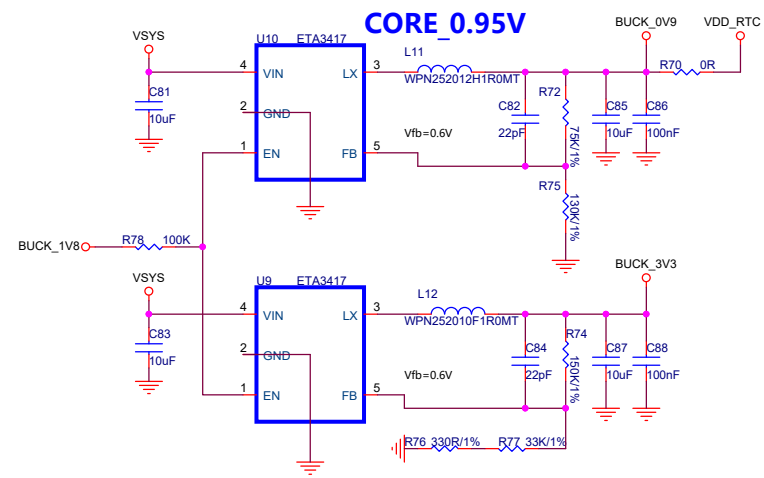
CORE_0.95V

VSYS

U10 ETA3417

4 VIN LX 3

2 GND

1 EN FB 5

C81 10uF

L11 WPN252012H1R0MT

Vfb=0.6V

C82 22pF

R72 75K/1%

R75 130K/1%

C85 10uF

C86 100nF

BUCK_0V9

R70 0R

VDD_RTC

BUCK_1V8

R78 100K

VSYS

U9 ETA3417

4 VIN LX 3

2 GND

1 EN FB 5

C83 10uF

L12 WPN252010F1R0MT

Vfb=0.6V

C84 22pF

R74 150K/1%

C87 10uF

C88 100nF

BUCK_3V3

R76 330R/1%

R77 33K/1%